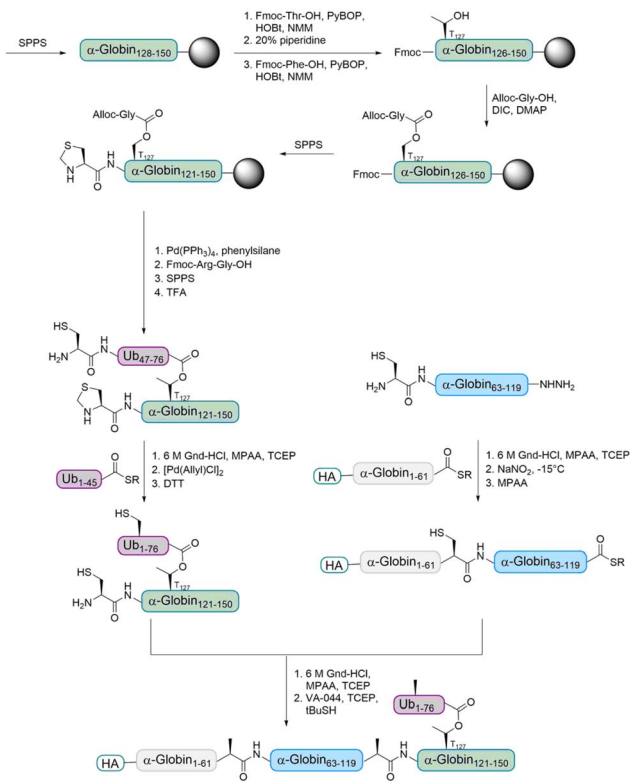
SPPS

α-Globin$_{128-150}$

1. Fmoc-Thr-OH, PyBOP, HOBt, NMM
2. 20% piperidine
3. Fmoc-Phe-OH, PyBOP, HOBt, NMM

OH

T$_{127}$

Fmoc α-Globin$_{126-150}$

Alloc-Gly-OH, DIC, DMAP

Alloc-Gly

T$_{127}$

Fmoc α-Globin$_{126-150}$

SPPS

Alloc-Gly

S

N H

H N

T$_{127}$

α-Globin$_{121-150}$

1. Pd(PPh$_3$)$_4$, phenylsilane
2. Fmoc-Arg-Gly-OH
3. SPPS
4. TFA

HS

H$_2$N

H N

Ub$_{47-76}$

S

N H

H N

T$_{127}$

α-Globin$_{121-150}$

HS

H$_2$N

H N

α-Globin$_{63-119}$ NHNH$_2$

Ub$_{1-45}$ SR

1. 6 M Gnd-HCl, MPAA, TCEP
2. [Pd(Allyl)Cl]$_2$
3. DTT

HA α-Globin$_{1-61}$ SR

1. 6 M Gnd-HCl, MPAA, TCEP
2. NaNO$_2$, -15°C
3. MPAA

HS

Ub$_{1-76}$

HS

H$_2$N

H N

T$_{127}$

α-Globin$_{121-150}$

HS

HA α-Globin$_{1-61}$

H N

α-Globin$_{63-119}$ SR

1. 6 M Gnd-HCl, MPAA, TCEP
2. VA-044, TCEP, tBuSH

Ub$_{1-76}$

HA α-Globin$_{1-61}$

H N

α-Globin$_{63-119}$

H N

T$_{127}$

α-Globin$_{121-150}$